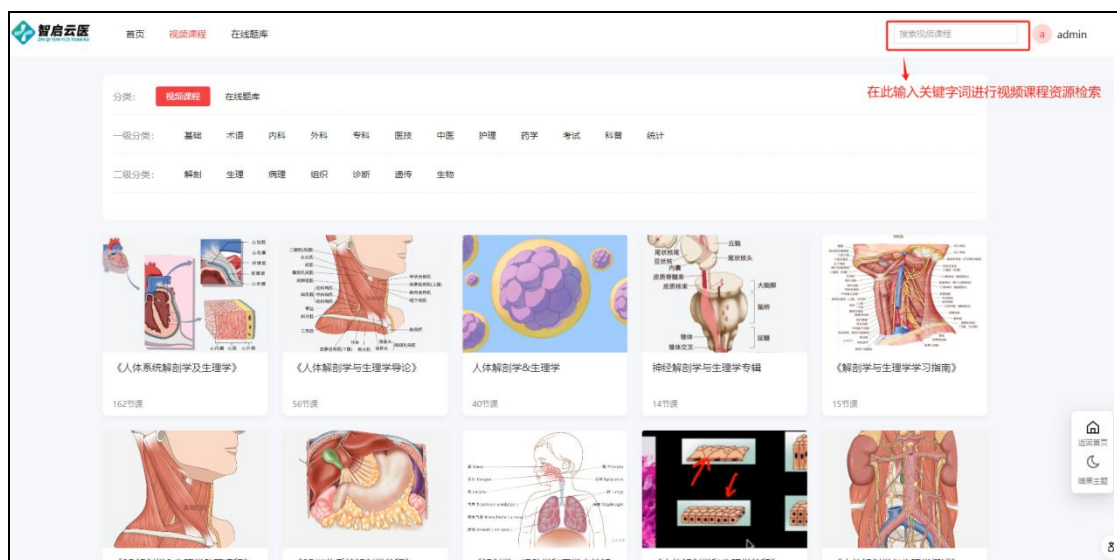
智启云医

首页 视频课程 在线题库

搜索视频课程

a admin

在此输入关键字词进行视频课程资源检索

分类: 视频课程 在线题库

一级分类: 基础 术语 内科 外科 专科 医技 中医 护理 药学 考试 科普 统计

二级分类: 解剖 生理 病理 组织 诊断 遗传 生物

《人体系统解剖学及生理学》
162节课

《人体解剖学与生理学导论》
56节课

人体解剖学&生理学
40节课

神经解剖学与生理学专辑
14节课

《解剖学与生理学学习指南》
15节课

返回首页

暗黑主题